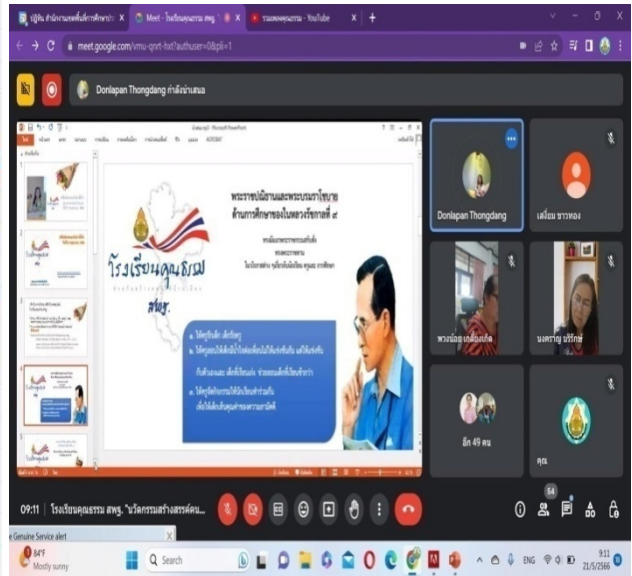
ปฏิทิน สำนักงานเขตพื้นที่การศึกษา
Meet - โรงเรียนคุณธรรม สพฐ.
รวมเพลงคุณธรรม - YouTube

meet.google.com/vmu-qnrt-hxt?authuser=0&pli=1

Donlapan Thongdang กำลังนำเสนอ

โรงเรียนคุณธรรม สพฐ.

พระราชปณิธานและพระบรมราโชบาย ด้านการศึกษาของในหลวงรัชกาลที่ ๙

Donlapan Thongdang
เสถียร ชาวหอง
พวงน้อย เกตุแก้ว
นงคราญ บุรีรักษ์
อีก 49 คน
คุณ

09:11 | โรงเรียนคุณธรรม สพฐ. "นวัตกรรมสร้างสรรค์คน...

54

Genuine Service alert

84°F
Mostly sunny

Search

ENG

9:11
21/5/2566